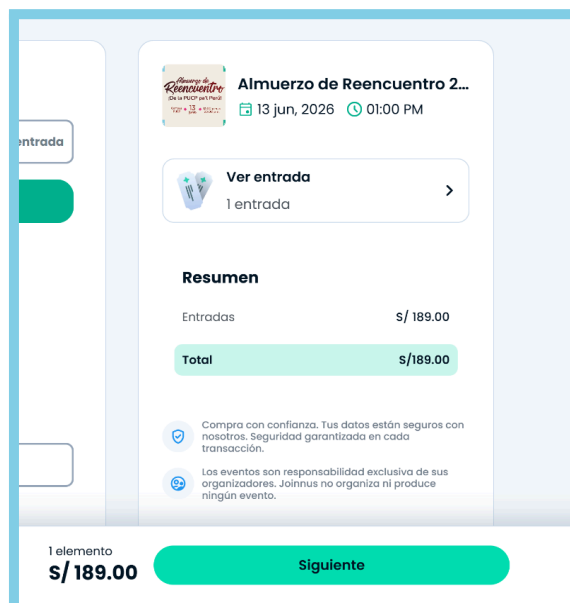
entrada

Almuerzo de Reencuentro
De la PUCP por Perú

Almuerzo de Reencuentro 2...
13 jun, 2026 01:00 PM

Ver entrada
1 entrada

Resumen
Entradas S/ 189.00
Total S/189.00

Compra con confianza. Tus datos están seguros con nosotros. Seguridad garantizada en cada transacción.

Los eventos son responsabilidad exclusiva de sus organizadores. Joinnus no organiza ni produce ningún evento.

1 elemento
S/ 189.00
Siguiente